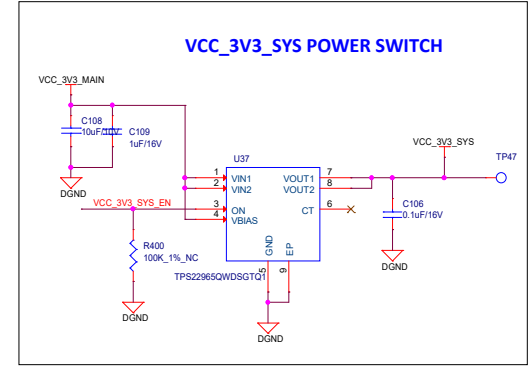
VCC_3V3_SYS POWER SWITCH

VCC_3V3_MAIN

C108
10uF/10V

C109
1uF/16V

DGND

U37

1 VIN1
2 VIN2
3 ON
4 VBIAS

VOUT1 7
VOUT2 8
CT 6

GND
EP
5
9

VCC_3V3_SYS_EN

R400
100K_1%_NC

DGND

TPS22965QWDSGTQ1

DGND

VCC_3V3_SYS

TP47

C106
0.1uF/16V

DGND